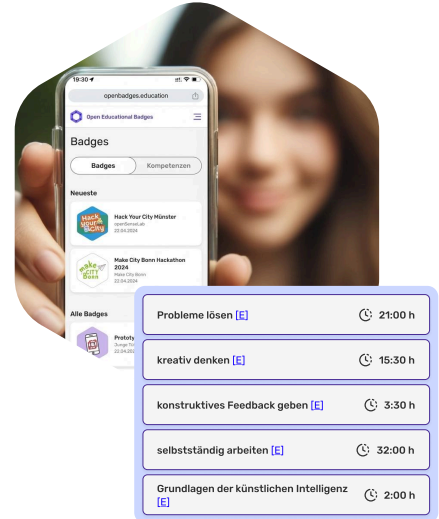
19:30

openbadges.education

Open Educational Badges

Badges

Badges

Kompetenzen

Neueste

Hack Your City Münster
openSenseLab
20.04.2024

Make City Bonn Hackathon 2024
Make City Bonn
22.04.2024

Alle Badges

Prototy
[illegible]
22.04.202

Probleme lösen [E] 21:00 h

kreativ denken [E] 15:30 h

konstruktives Feedback geben [E] 3:30 h

selbstständig arbeiten [E] 32:00 h

Grundlagen der künstlichen Intelligenz [E] 2:00 h